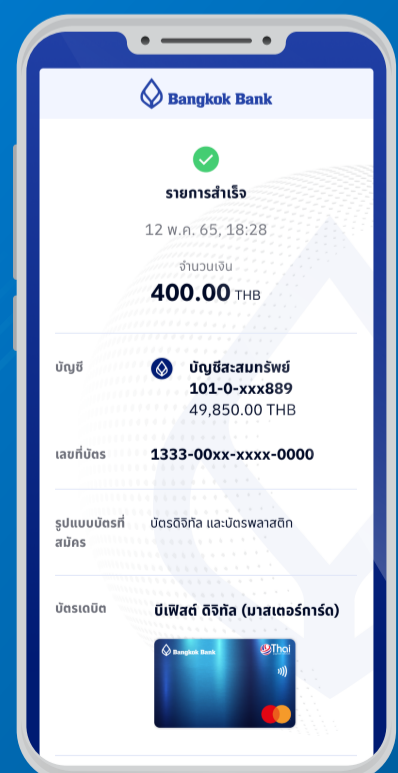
Bangkok Bank

รายการสำเร็จ

12 พ.ค. 65, 18:28

จำนวนเงิน

400.00 THB

บัญชี

บัญชีสะสมทรัพย์
101-0-xxx889
49,850.00 THB

เลขที่บัตร

1333-00xx-xxxx-0000

รูปแบบบัตรที่สมัคร

บัตรดิจิทัล และบัตรพลาสติก

บัตรเดบิต

บีเฟิสต์ ดิจิทัล (มาสเตอร์การ์ด)

Bangkok Bank
Thai